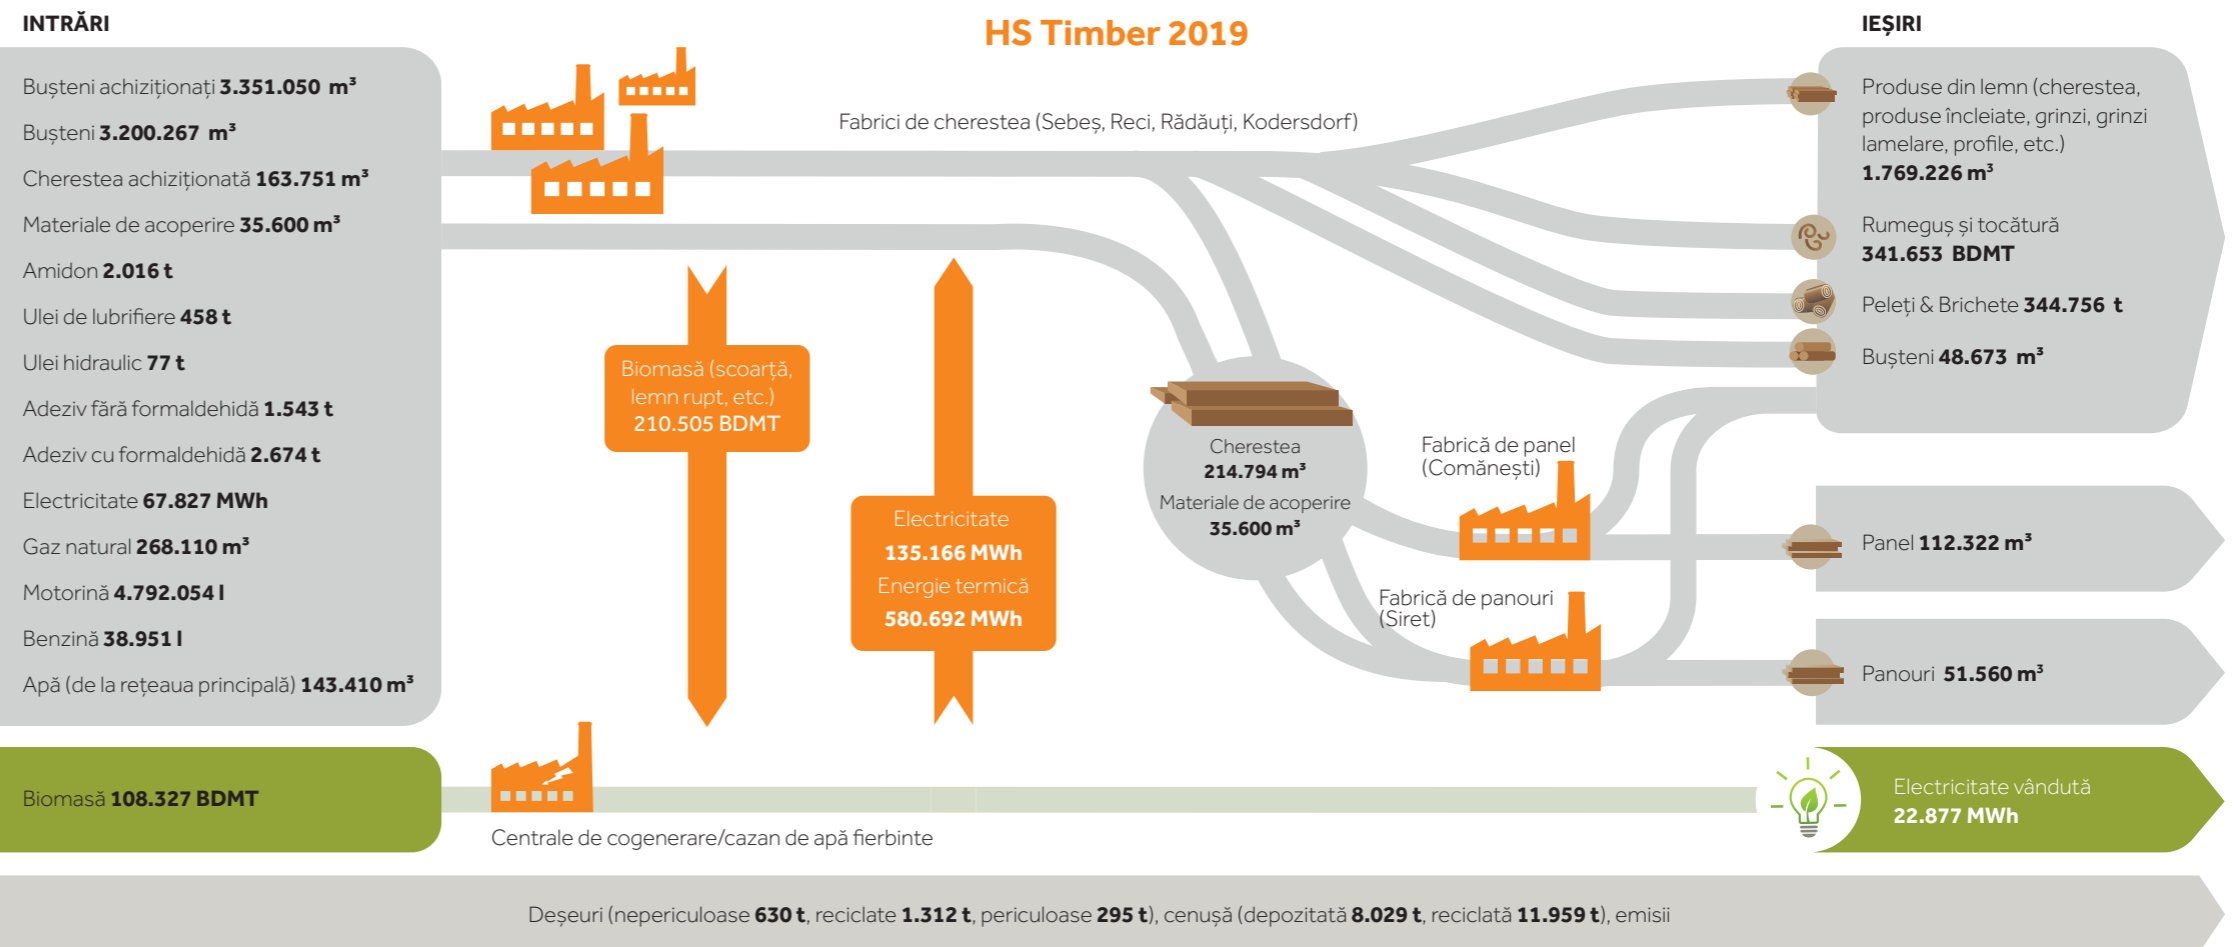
INTRĂRI

HS Timber 2019

IEŞIRI

Buşteni achiziţionaţi **3.351.050 m³**

Buşteni **3.200.267 m³**

Cherestea achiziţionată **163.751 m³**

Materiale de acoperire **35.600 m³**

Amidon **2.016 t**

Ulei de lubrifiere **458 t**

Ulei hidraulic **77 t**

Adeziv fără formaldehidă **1.543 t**

Adeziv cu formaldehidă **2.674 t**

Electricitate **67.827 MWh**

Gaz natural **268.110 m³**

Motorină **4.792.054 l**

Benzină **38.951 l**

Apă (de la reţeaua principală) **143.410 m³**

Fabrici de cherestea (Sebeş, Reci, Rădăuţi, Kodersdorf)

Biomasă (scoarţă, lemn rupt, etc.) **210.505 BDMT**

Electricitate **135.166 MWh** Energie termică **580.692 MWh**

Cherestea **214.794 m³** Materiale de acoperire **35.600 m³**

Fabrică de panel (Comăneşti)

Fabrică de panouri (Siret)

Produse din lemn (cherestea, produse încleiate, grinzi, grinzi lamelare, profile, etc.) **1.769.226 m³**

Rumeguş şi tocătură **341.653 BDMT**

Peleţi & Brichete **344.756 t**

Buşteni **48.673 m³**

Panel **112.322 m³**

Panouri **51.560 m³**

Biomasă **108.327 BDMT**

Centrale de cogenerare/cazan de apă fierbinte

Electricitate vândută **22.877 MWh**

Deşeuri (nepericuloase **630 t**, reciclate **1.312 t**, periculoase **295 t**), cenuşă (depozitată **8.029 t**, reciclată **11.959 t**), emisii